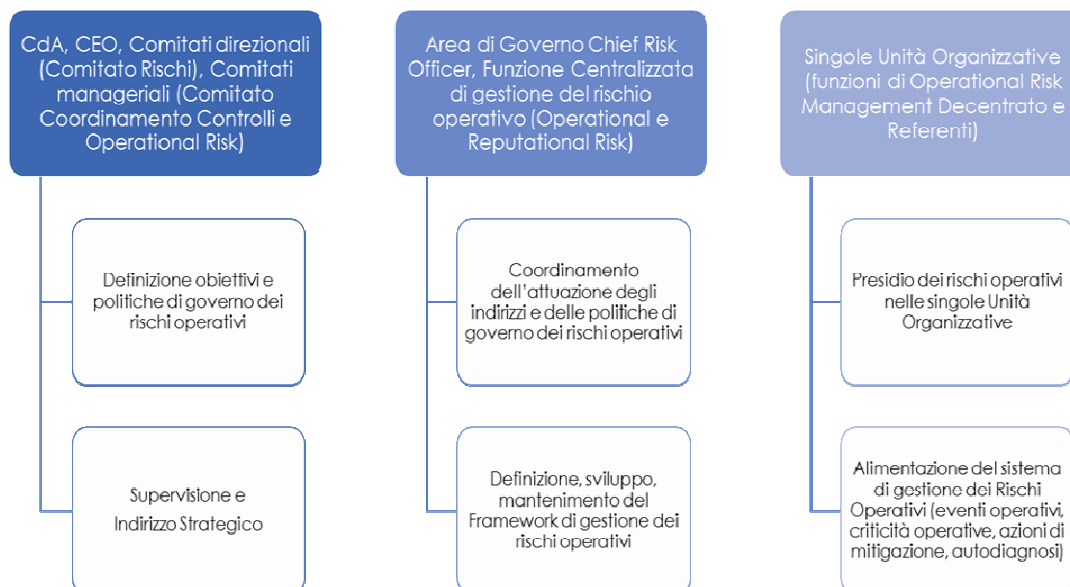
CdA, CEO, Comitati direzionali (Comitato Rischi), Comitati manageriali (Comitato Coordinamento Controlli e Operational Risk)

Definizione obiettivi e politiche di governo dei rischi operativi

Supervisione e Indirizzo Strategico

Area di Governo Chief Risk Officer, Funzione Centralizzata di gestione del rischio operativo (Operational e Reputational Risk)

Coordinamento dell'attuazione degli indirizzi e delle politiche di governo dei rischi operativi

Definizione, sviluppo, mantenimento del Framework di gestione dei rischi operativi

Singole Unità Organizzative (funzioni di Operational Risk Management Decentrato e Referenti)

Presidio dei rischi operativi nelle singole Unità Organizzative

Alimentazione del sistema di gestione dei Rischi Operativi (eventi operativi, criticità operative, azioni di mitigazione, autodiagnosi)